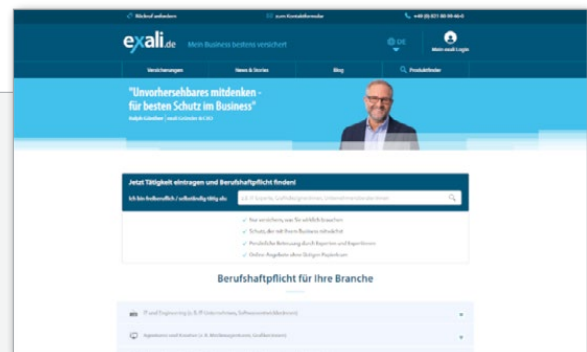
Rückruf anfordern | zum Kontaktformular | +49 (0) 821 80 99 46-0

exali.de Mein Business bestens versichert

DE

Mein exali Login

Versicherungen | News & Stories | Blog | Produktfinder

"Unvorhersehbares mitdenken - für besten Schutz im Business"

Ralph Günther | exali Gründer & CEO

Jetzt Tätigkeit eintragen und Berufshaftpflicht finden!

Ich bin freiberuflich / selbstständig tätig als: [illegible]

Nur versichern, was Sie wirklich brauchen

Schutz, der mit Ihrem Business mitwächst

Persönliche Betreuung durch Experten und Expertinnen

Online-Angebote ohne lästigen Papierkram

Berufshaftpflicht für Ihre Branche

IT und Engineering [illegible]

Agenturen und Kreative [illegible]